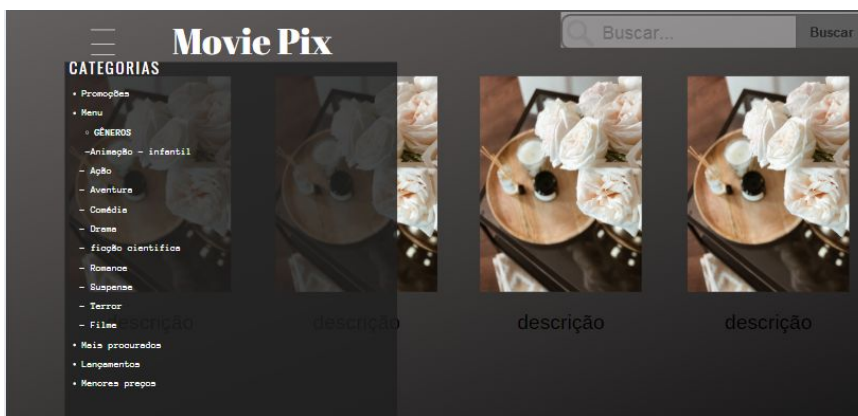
Movie Pix

Buscar...

Buscar

CATEGORIAS

• Promoções
• Menu
◦ GÊNEROS
-Animação - infantil
- Ação
- Aventura
- Comédia
- Drama
- ficção cientifica
- Romance
- Suspense
- Terror
- Filme
• Mais procurados
• Lançamentos
• Menores preços

descrição

descrição

descrição

descrição